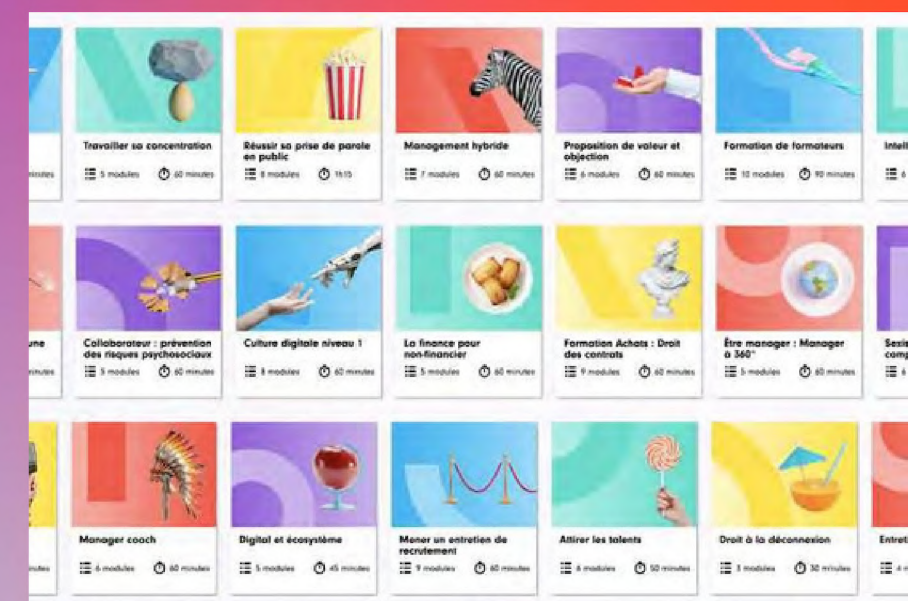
inutes

Travailler sa concentration
5 modules 60 minutes

Réussir sa prise de parole en public
8 modules 1h15

Management hybride
7 modules 60 minutes

Proposition de valeur et objection
6 modules 60 minutes

Formation de formateurs
10 modules 90 minutes

Intell
6

une
inutes

Collaborateur : prévention des risques psychosociaux
5 modules 60 minutes

Culture digitale niveau 1
8 modules 60 minutes

La finance pour non-financier
5 modules 60 minutes

Formation Achats : Droit des contrats
9 modules 60 minutes

Être manager : Manager à 360°
5 modules 60 minutes

Sexis comp
6

inutes

Manager coach
6 modules 60 minutes

Digital et écosystème
5 modules 45 minutes

Mener un entretien de recrutement
9 modules 60 minutes

Attirer les talents
6 modules 50 minutes

Droit à la déconnexion
3 modules 30 minutes

Entret
4